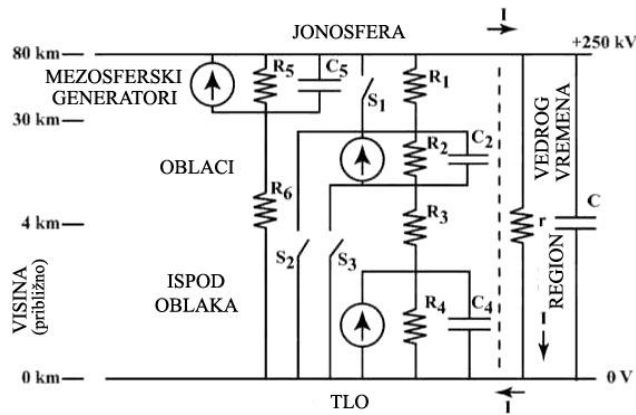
JONOSFERA

I

80 km

+250 kV

MEZOSFERSKI GENERATORI

$R_5$

$C_5$

$S_1$

$R_1$

30 km

$R_2$

$C_2$

OBLACI

VEDROG VREMENA

$R_6$

$R_3$

4 km

r

C

$S_2$

$S_3$

REGION

ISPOD OBLAKA

$R_4$

$C_4$

VISINA (približno)

I

0 km

0 V

TLO

I